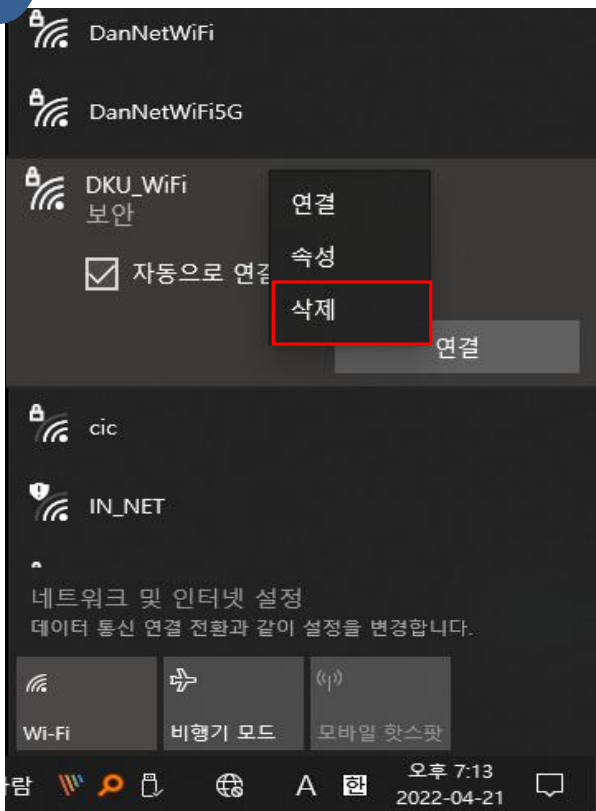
DanNetWiFi

DanNetWiFi5G

DKU_WiFi
보안

자동으로 연결

연결

속성

삭제

연결

cic

IN_NET

네트워크 및 인터넷 설정
데이터 통신 연결 전환과 같이 설정을 변경합니다.

Wi-Fi

비행기 모드

모바일 핫스팟

람

A 한

오후 7:13
2022-04-21